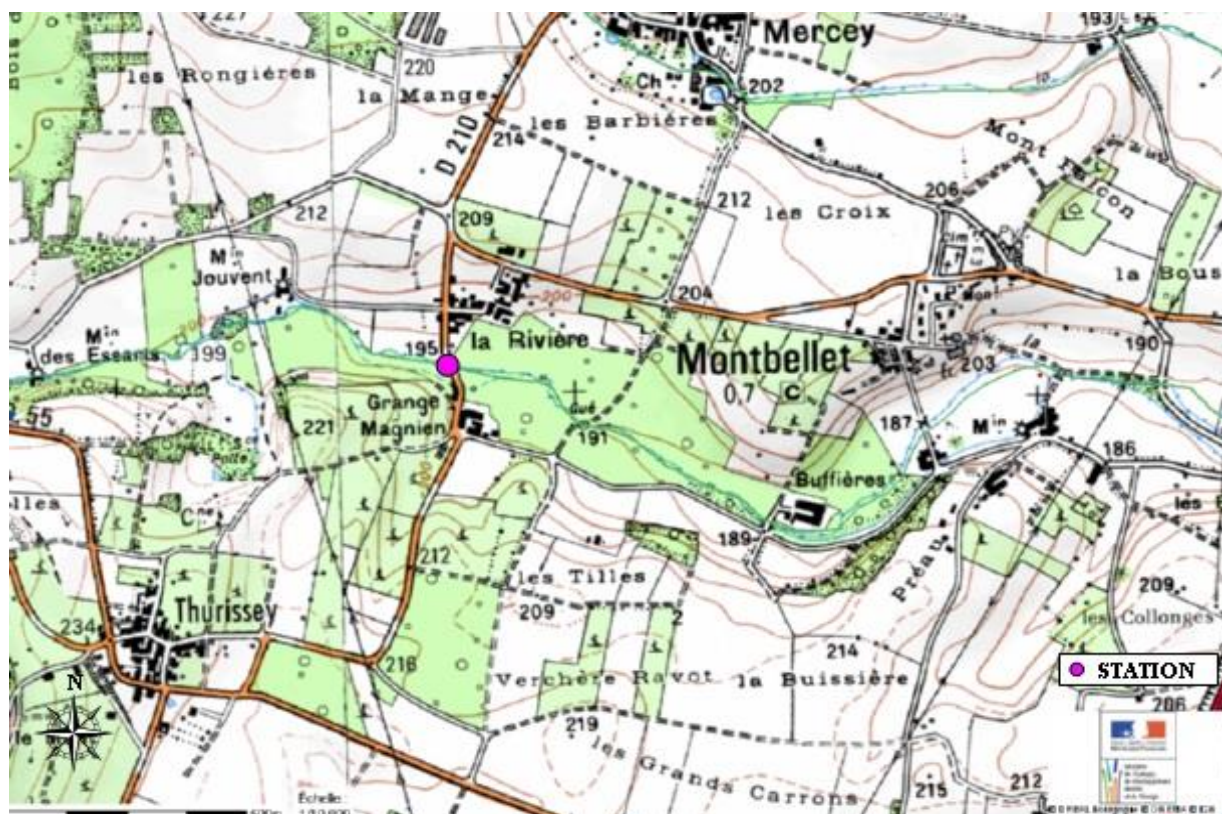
227
Mercey
193
les Rongières
220
la Mange
Ch
202
les Barbières
214
Mont Pacon
D 210
206
212
les Croix
212
209
Mⁱⁿ Jouvent
204
la Bous
Mⁱⁿ des Essarts
199
195
la Rivière
Montbellet
190
0,7
C
203
55
Grange Magnien
221
191
187
Mⁱⁿ
186
Buffières
lles
les
Cne
189
212
les Tilles
Thurissey
209
209
les Collonges
234
218
214
STATION
N
Verchère Ravot
la Buissière
le
219
206
les Grands Carrons
215
212
Échelle
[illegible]